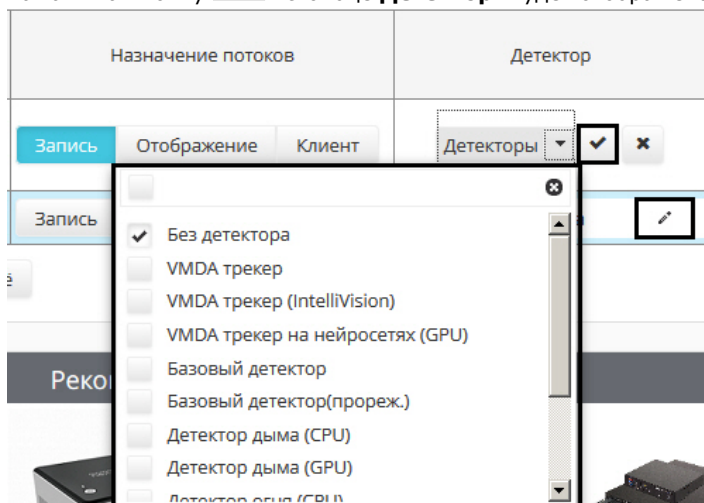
Назначение потоков

Детектор

Запись Отображение Клиент

Детекторы

Запись

Без детектора

VMDA трекер

VMDA трекер (IntelliVision)

VMDA трекер на нейросетях (GPU)

Базовый детектор

Базовый детектор(прореж.)

Детектор дыма (CPU)

Детектор дыма (GPU)

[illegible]

Реко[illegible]